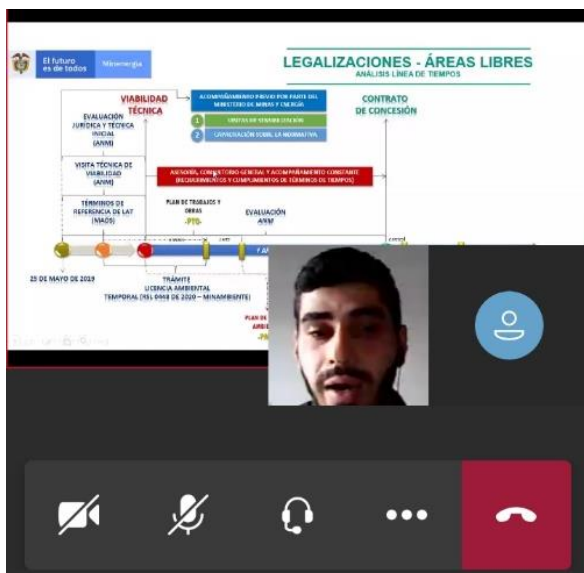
El futuro es de todos

Minenergía

LEGALIZACIONES - ÁREAS LIBRES

ANÁLISIS LÍNEA DE TIEMPOS

VIABILIDAD TÉCNICA

ACOMPAÑAMIENTO INDIVIDUAL POR PARTE DEL MINISTERIO DE MINAS Y ENERGÍA

1 VISITAS DE SENSIBILIZACIÓN

2 CAPACITACIÓN SOBRE LA NORMATIVA

CONTRATO DE CONCESIÓN

EVALUACIÓN JURÍDICA Y TÉCNICA INICIAL (ANM)

VISITA TÉCNICA DE VIABILIDAD (ANM)

ASESORÍA, CONCEPTO GENERAL Y ACOMPAÑAMIENTO CONSTANTE (REQUERIMIENTOS Y CUMPLIMIENTOS DE TÉRMINOS DE TIEMPOS)

TÉRMINOS DE REFERENCIA DE LAT (MADS)

PLAN DE TRABAJOS Y OBRAS -PTO-

EVALUACIÓN ANM

25 DE MAYO DE 2019

TRÁMITE LICENCIA AMBIENTAL TEMPORAL (RES 0448 DE 2020 – MINAMBIENTE)

PLAN DE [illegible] AMBI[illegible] -PM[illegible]

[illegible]